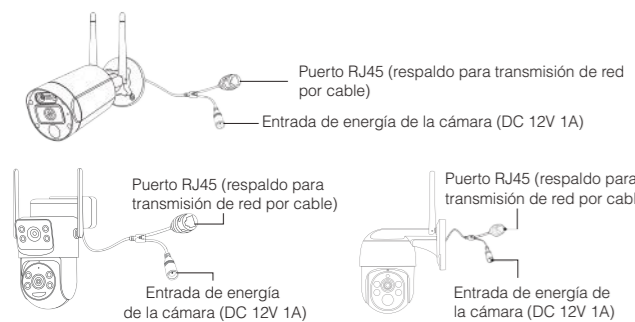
Puerto RJ45 (respaldo para transmisión de red por cable)

Entrada de energía de la cámara (DC 12V 1A)

Puerto RJ45 (respaldo para transmisión de red por cable)

Entrada de energía de la cámara (DC 12V 1A)

Puerto RJ45 (respaldo para transmisión de red por cabl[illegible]

Entrada de energía de la cámara (DC 12V 1A)